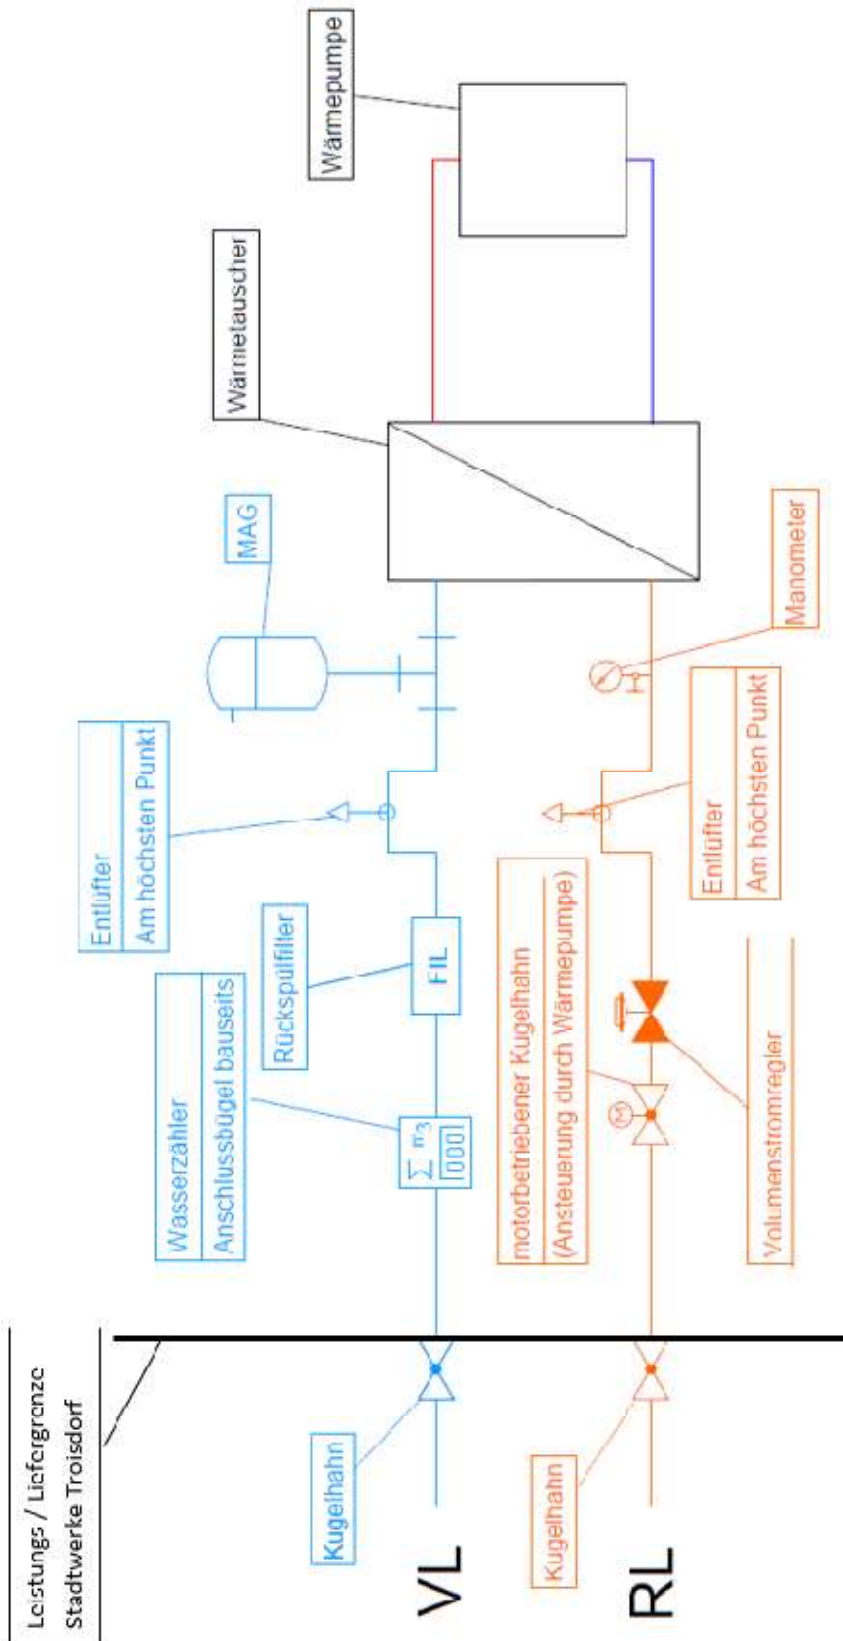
Wärmepumpe

Wärmetauscher

MAG

Manometer

Entlüfter
Am höchsten Punkt

Entlüfter
Am höchsten Punkt

Rückspülfilter

FIL

Wasserzähler
Anschlussbügel bauseits

$\sum m^3$
0001

motorbetriebener Kugelhahn
(Ansteuerung durch Wärmepumpe)

M

Volumenstromregler

Leistungs / Liefergrenze
Stadtwerke Troisdorf

Kugelhahn

Kugelhahn

VL

RL